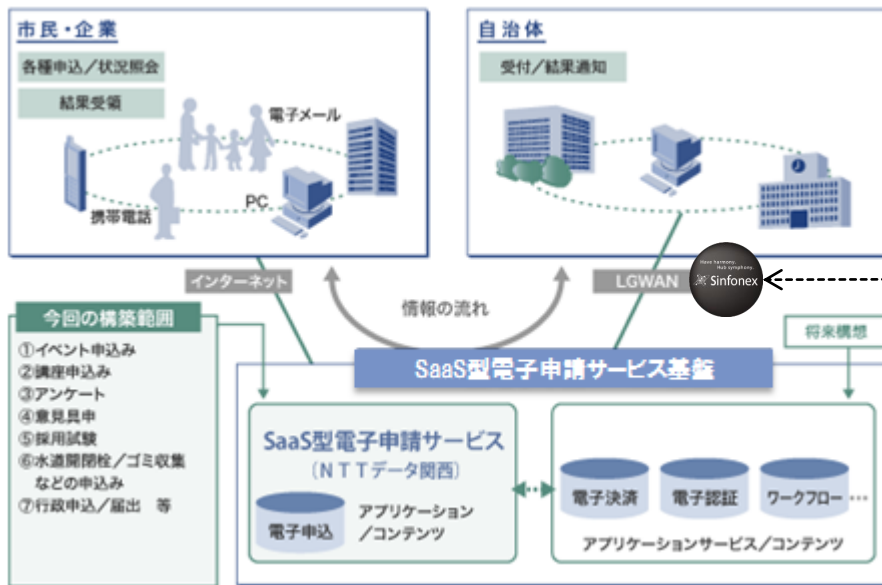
市民・企業

各種申込／状況照会

結果受領

電子メール

携帯電話

PC

自治体

受付／結果通知

インターネット

情報の流れ

LGWAN

Sinfonex

今回の構築範囲

①イベント申込み
②講座申込み
③アンケート
④意見具申
⑤採用試験
⑥水道開閉栓／ゴミ収集などの申込み
⑦行政申込／届出 等

将来構想

SaaS型電子申請サービス基盤

SaaS型電子申請サービス
（ＮＴＴデータ関西）

電子申込

アプリケーション／コンテンツ

電子決済

電子認証

ワークフロー…

アプリケーションサービス／コンテンツ